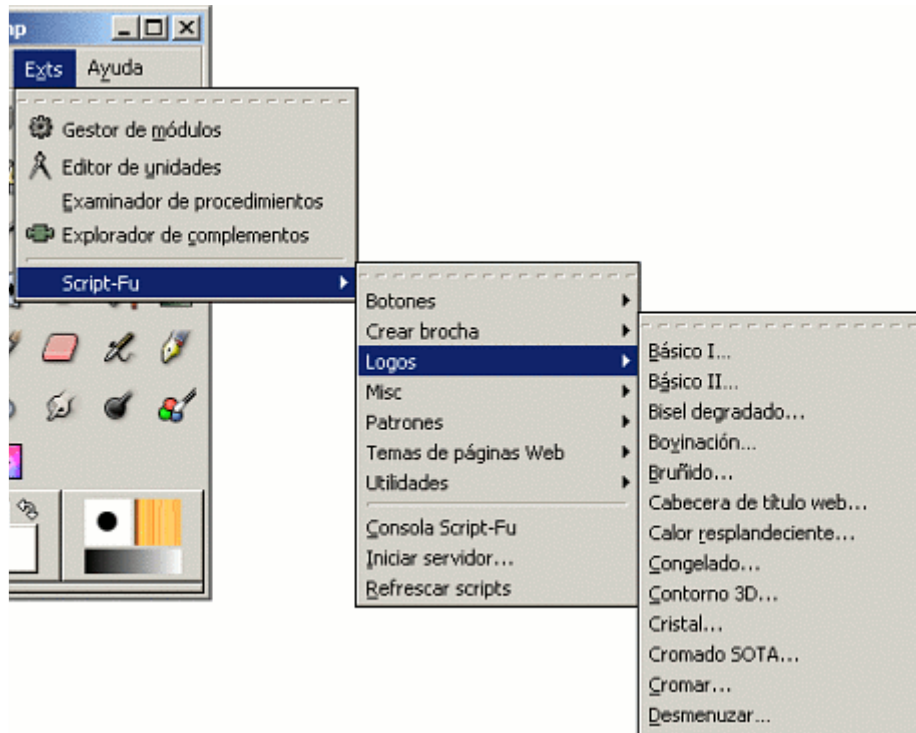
np
Exts Ayuda
Gestor de módulos
Editor de unidades
Examinador de procedimientos
Explorador de complementos
Script-Fu
Botones
Crear brocha
Logos
Misc
Patrones
Temas de páginas Web
Utilidades
Consola Script-Fu
Iniciar servidor...
Refrescar scripts
Básico I...
Básico II...
Bisel degradado...
Bovinación...
Bruñido...
Cabecera de título web...
Calor resplandeciente...
Congelado...
Contorno 3D...
Cristal...
Cromado SOTA...
Cromar...
Desmenuzar...